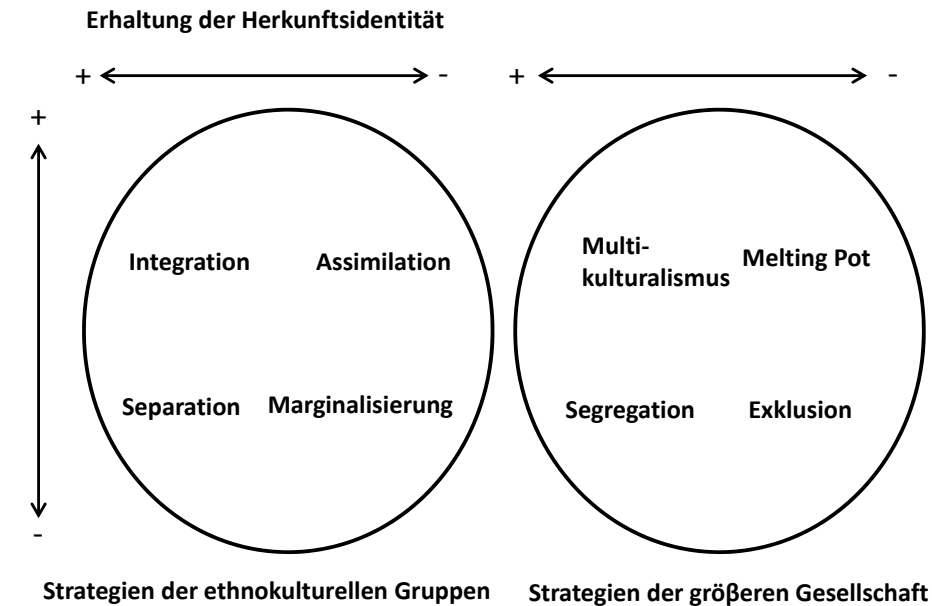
Erhaltung der Herkunftsidentität

+ -

+ -

+

Integration

Assimilation

Separation

Marginalisierung

-

Multi-
kulturalismus

Melting Pot

Segregation

Exklusion

Strategien der ethnokulturellen Gruppen

Strategien der größeren Gesellschaft